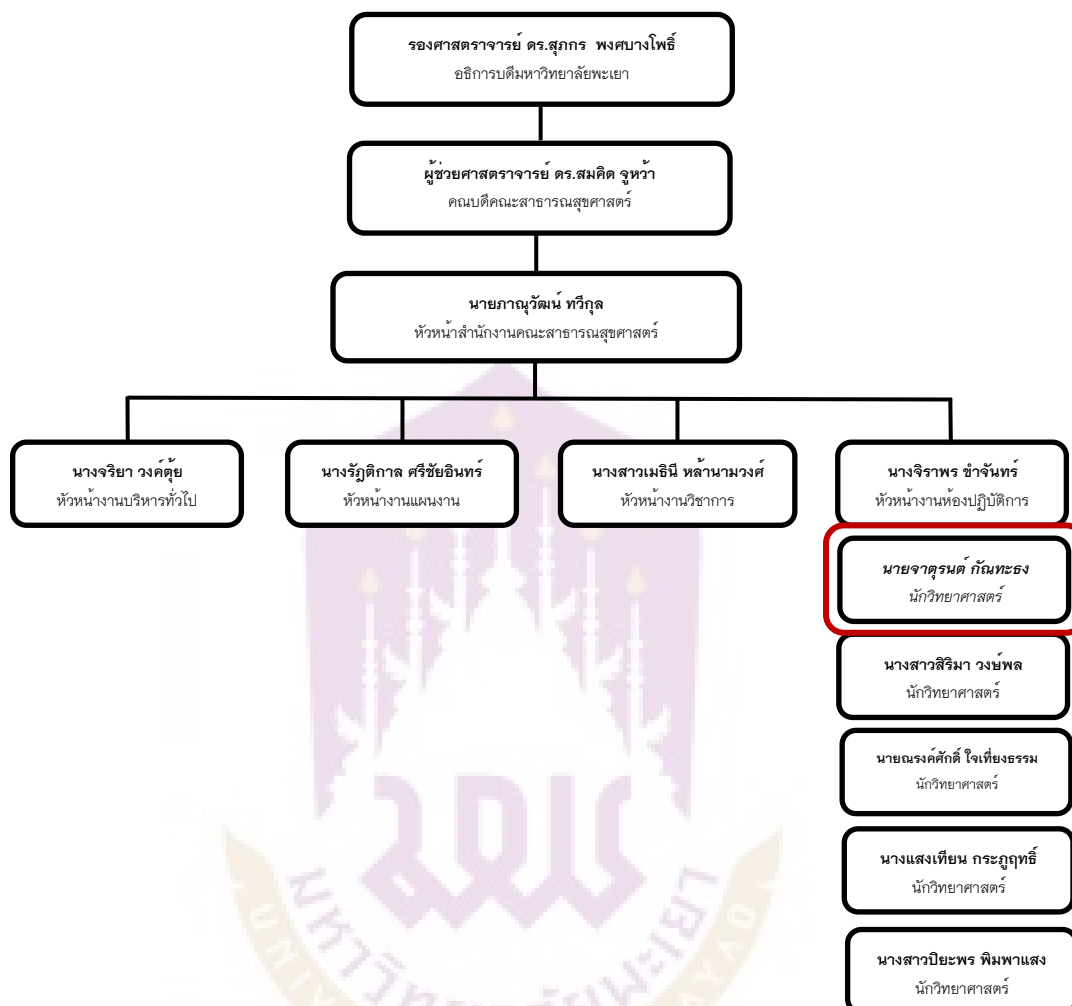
รองศาสตราจารย์ ดร.สุภกร พงศบางโพธิ์
อธิการบดีมหาวิทยาลัยพะเยา

ผู้ช่วยศาสตราจารย์ ดร.สมคิด จูหว้า
คณบดีคณะสาธารณสุขศาสตร์

นายภาณุวัฒน์ ทวีกุล
หัวหน้าสำนักงานคณะสาธารณสุขศาสตร์

นางจริยา วงค์ตุ้ย
หัวหน้างานบริหารทั่วไป

นางรัฏติกาล ศรีชัยอินทร์
หัวหน้างานแผนงาน

นางสาวเมธินี หล้านามวงศ์
หัวหน้างานวิชาการ

นางจิราพร ชำจันทร์
หัวหน้างานห้องปฏิบัติการ

นายจาตุรนต์ กัณฑะธง
นักวิทยาศาสตร์

นางสาวสิริมา วงษ์พล
นักวิทยาศาสตร์

นายณรงค์ศักดิ์ ใจเที่ยงธรรม
นักวิทยาศาสตร์

นางแสงเทียน กระฎฤทธิ์
นักวิทยาศาสตร์

นางสาวปิยะพร พิมพาแสง
นักวิทยาศาสตร์

มหาวิทยาลัยพะเยา